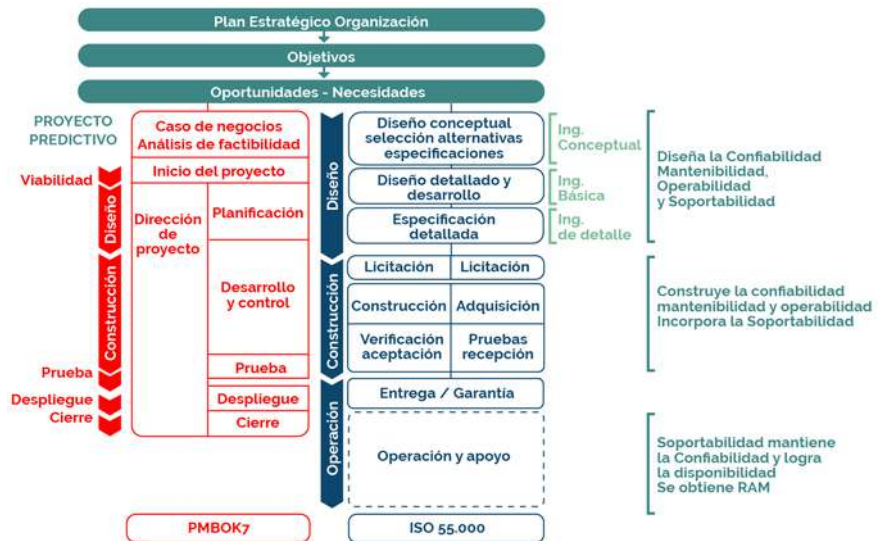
Plan Estratégico Organización

Objetivos

Oportunidades - Necesidades

PROYECTO PREDICTIVO

Caso de negocios
Análisis de factibilidad

Inicio del proyecto

Viabilidad

Diseño

Construcción

Prueba

Despliegue

Cierre

Dirección de proyecto

Planificación

Desarrollo y control

Prueba

Despliegue

Cierre

PMBOK7

Diseño

Diseño conceptual selección alternativas especificaciones

Diseño detallado y desarrollo

Especificación detallada

Ing. Conceptual

Ing. Básica

Ing. de detalle

Diseña la Confiabilidad Mantenibilidad, Operabilidad y Soportabilidad

Construcción

Licitación | Licitación

Construcción | Adquisición

Verificación aceptación | Pruebas recepción

Construye la confiabilidad mantenibilidad y operabilidad Incorpora la Soportabilidad

Operación

Entrega / Garantía

Operación y apoyo

Soportabilidad mantiene la Confiabilidad y logra la disponibilidad Se obtiene RAM

ISO 55.000